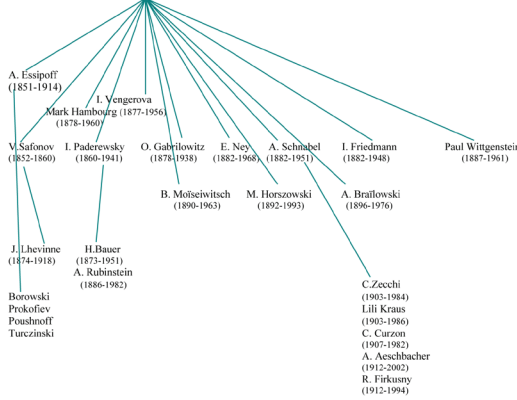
A. Essipoff
(1851-1914)

I. Vengerova
Mark Hambourg (1877-1956)
(1878-1960)

V. Safonov
(1852-1860)

I. Paderewsky
(1860-1941)

O. Gabrilowitz
(1878-1938)

E. Ney
(1882-1968)

A. Schnabel
(1882-1951)

I. Friedmann
(1882-1948)

Paul Wittgenstei
(1887-1961)

B. Moïseiwitsch
(1890-1963)

M. Horszowski
(1892-1993)

A. Braïlowski
(1896-1976)

J. Lhevinne
(1874-1918)

H.Bauer
(1873-1951)
A. Rubinstein
(1886-1982)

Borowski
Prokofiev
Poushnoff
Turczinski

C.Zecchi
(1903-1984)
Lili Kraus
(1903-1986)
C. Curzon
(1907-1982)
A. Aeschbacher
(1912-2002)
R. Firkusny
(1912-1994)